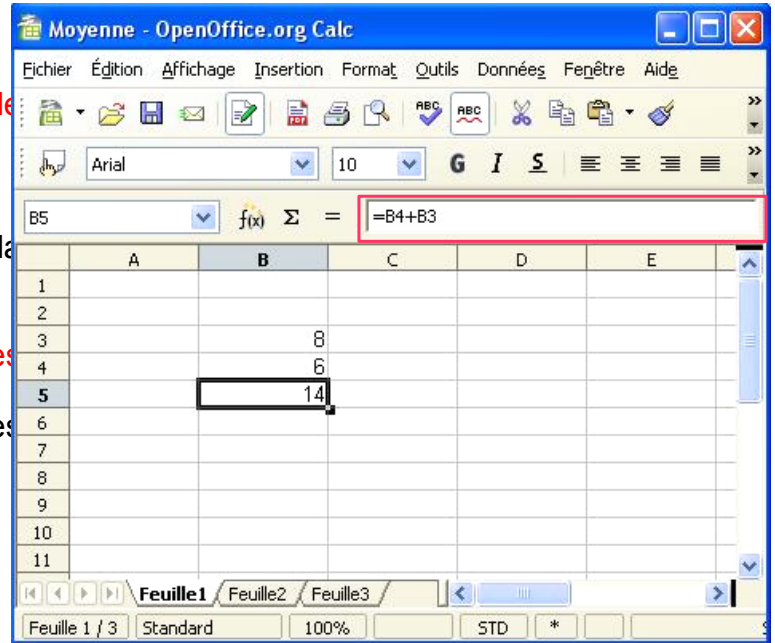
Moyenne - OpenOffice.org Calc

Fichier Édition Affichage Insertion Format Outils Données Fenêtre Aide

Arial 10 G I S

B5 $f(x)$ Σ = =B4+B3

|  | A | B | C | D | E |
|---|---|---|---|---|---|
| 1 |  |  |  |  |  |
| 2 |  |  |  |  |  |
| 3 |  | 8 |  |  |  |
| 4 |  | 6 |  |  |  |
| 5 |  | 14 |  |  |  |
| 6 |  |  |  |  |  |
| 7 |  |  |  |  |  |
| 8 |  |  |  |  |  |
| 9 |  |  |  |  |  |
| 10 |  |  |  |  |  |
| 11 |  |  |  |  |  |

Feuille1 Feuille2 Feuille3

Feuille 1 / 3 Standard 100% STD *